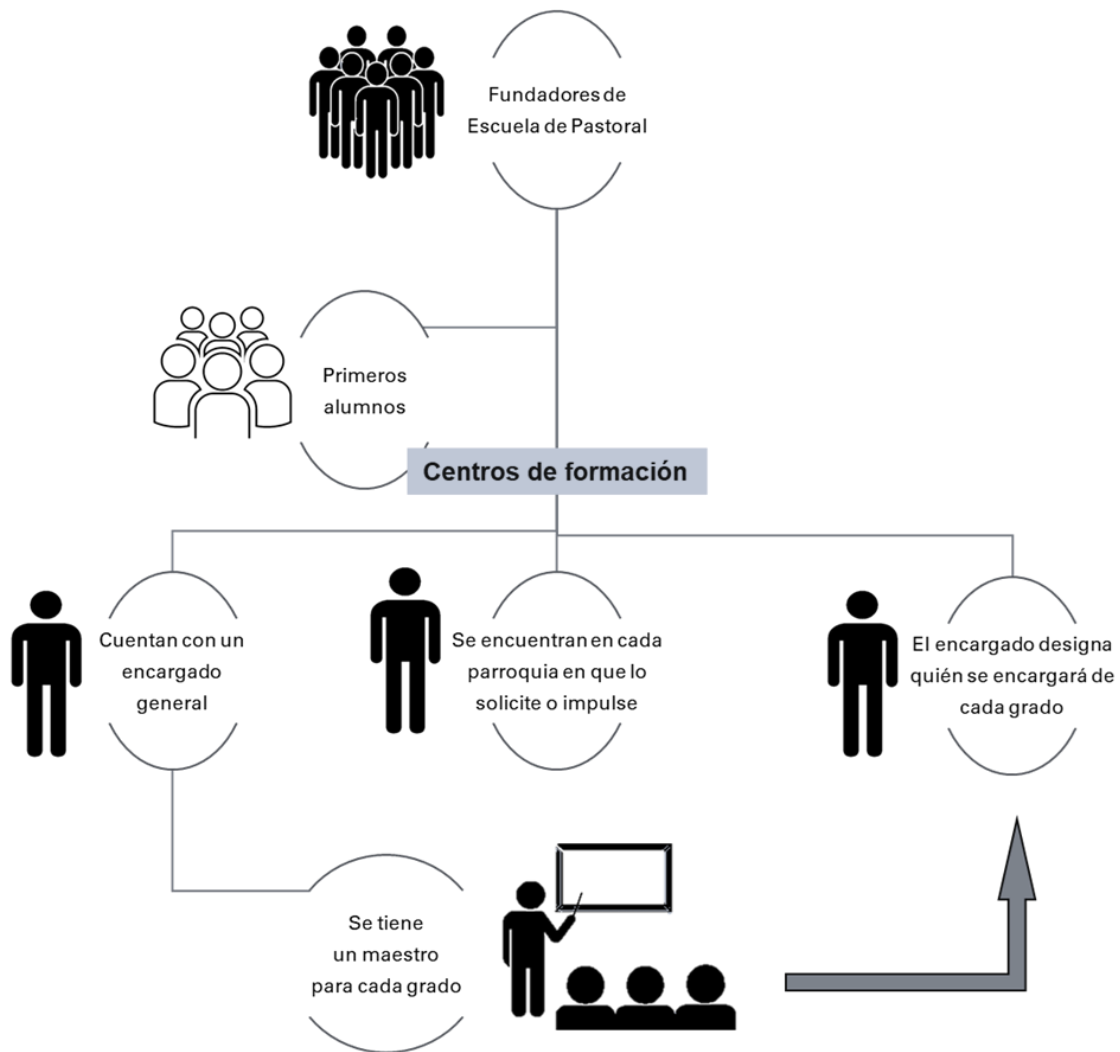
Fundadores de Escuela de Pastoral

Primeros alumnos

Centros de formación

Cuentan con un encargado general

Se encuentran en cada parroquia en que lo solicite o impulse

El encargado designa quién se encargará de cada grado

Se tiene un maestro para cada grado